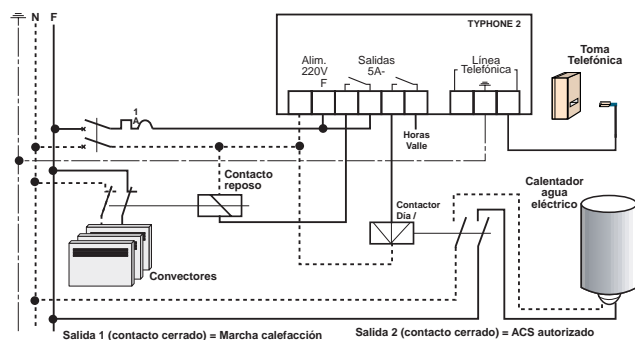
N F

TYPHONE 2

Alim. 220V F

Salidas 5A-

Línea Telefónica

Toma Telefónica

1 A

Horas Valle

Contacto reposo

Contactor Día /

Calentador agua eléctrico

Convectores

Salida 1 (contacto cerrado) = Marcha calefacción

Salida 2 (contacto cerrado) = ACS autorizado